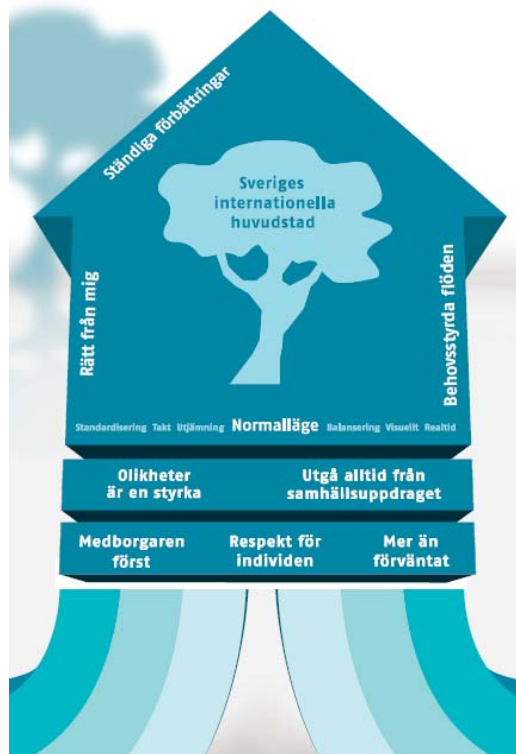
Ständiga förbättringar

Sveriges internationella huvudstad

Rätt från mig

Behovsstyrda flöden

Standardisering Takt Utjämning Normalläge Balansering Visuellt Realtid

Olikheter är en styrka

Utgå alltid från samhällsuppdraget

Medborgaren först

Respekt för individen

Mer än förväntat